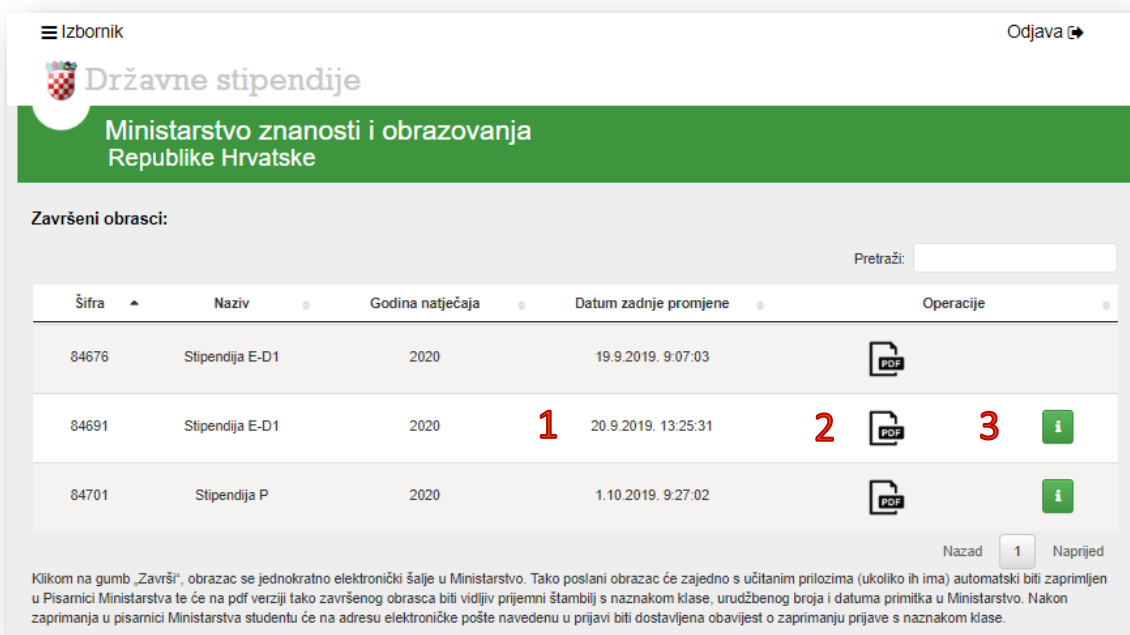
Izbornik

Odjava

Državne stipendije

Ministarstvo znanosti i obrazovanja
Republike Hrvatske

Završeni obrasci:

Pretraži:

| Šifra | Naziv | Godina natječaja | Datum zadnje promjene | Operacije | |
|---|---|---|---|---|---|
| 84676 | Stipendija E-D1 | 2020 | 19.9.2019. 9:07:03 | PDF | |
| 84691 | Stipendija E-D1 | 2020 | 1 20.9.2019. 13:25:31 | 2 PDF | 3 i |
| 84701 | Stipendija P | 2020 | 1.10.2019. 9:27:02 | PDF | i |

Nazad 1 Naprijed

Klikom na gumb „Završi", obrazac se jednokratno elektronički šalje u Ministarstvo. Tako poslani obrazac će zajedno s učitanim prilozima (ukoliko ih ima) automatski biti zaprimljen u Pisarnici Ministarstva te će na pdf verziji tako završenog obrasca biti vidljiv prijemni štambilj s naznakom klase, urudžbenog broja i datuma primitka u Ministarstvo. Nakon zaprimanja u pisarnici Ministarstva studentu će na adresu elektroničke pošte navedenu u prijavi biti dostavljena obavijest o zaprimanju prijave s naznakom klase.